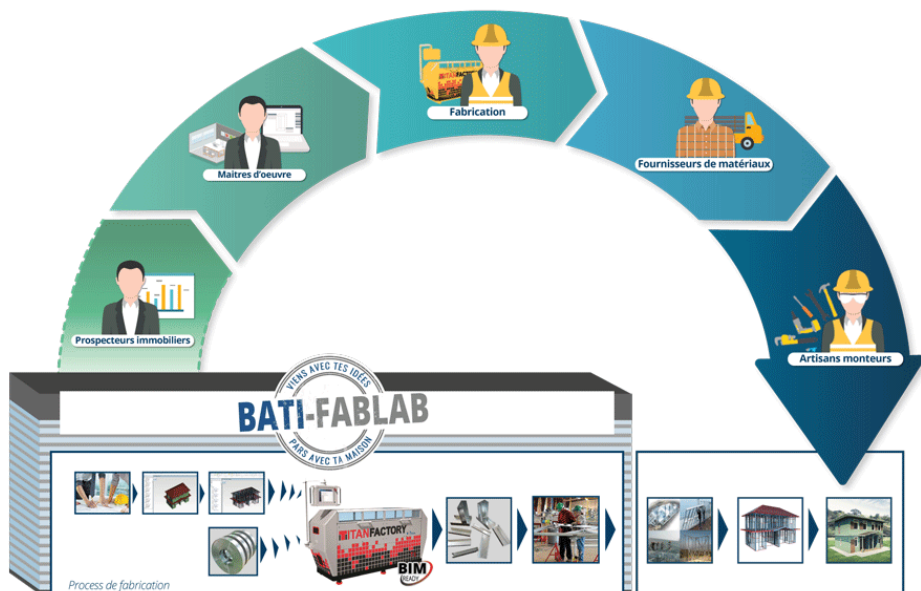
Fabrication

Maitres d'oeuvre

Fournisseurs de matériaux

Prospecteurs immobiliers

Artisans monteurs

VIENS AVEC TES IDÉES

BATI-FABLAB

PARS AVEC TA MAISON

TITANFACTORY

BIM READY

Process de fabrication